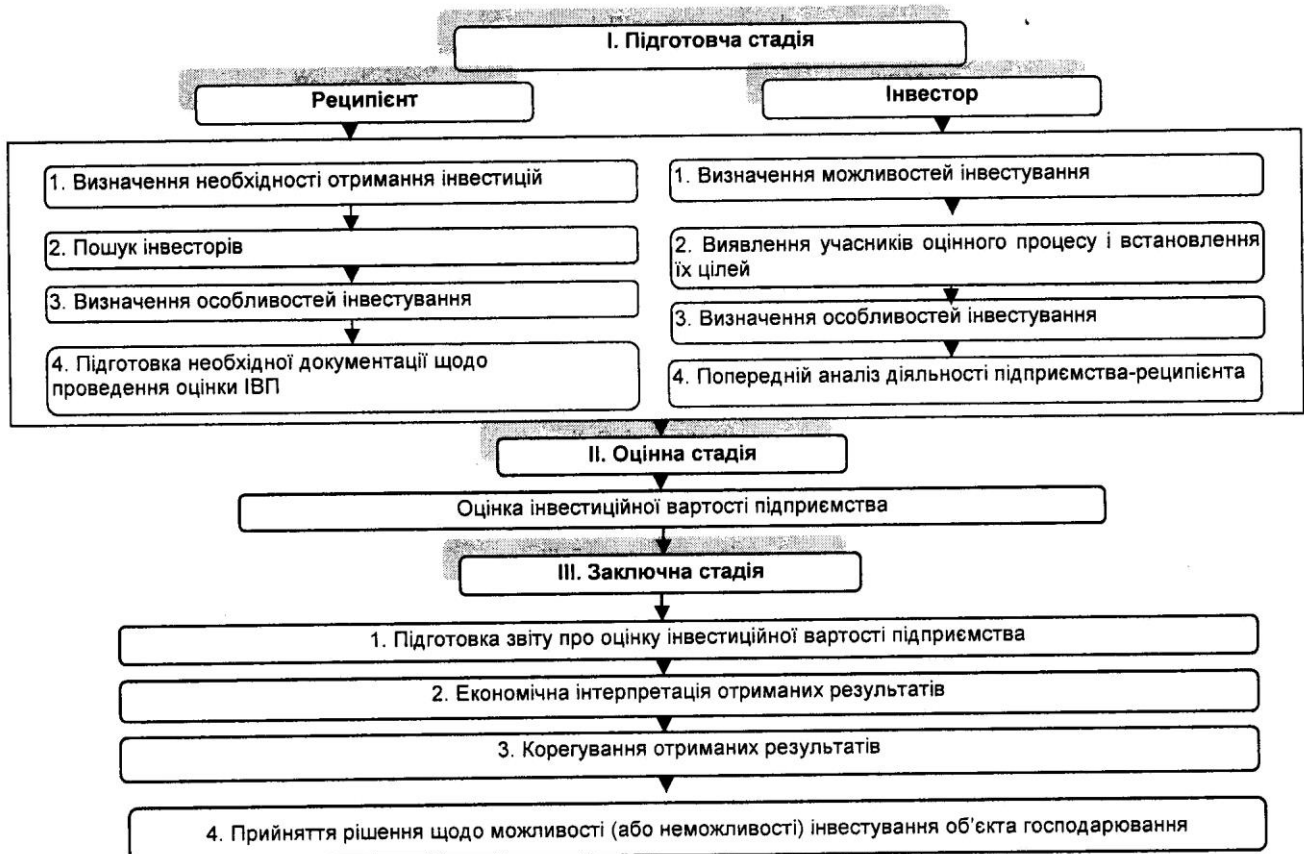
I. Підготовча стадія

Реципієнт

Інвестор

1. Визначення необхідності отримання інвестицій

2. Пошук інвесторів

3. Визначення особливостей інвестування

4. Підготовка необхідної документації щодо проведення оцінки ІВП

1. Визначення можливостей інвестування

2. Виявлення учасників оцінного процесу і встановлення їх цілей

3. Визначення особливостей інвестування

4. Попередній аналіз діяльності підприємства-реципієнта

II. Оцінна стадія

Оцінка інвестиційної вартості підприємства

III. Заключна стадія

1. Підготовка звіту про оцінку інвестиційної вартості підприємства

2. Економічна інтерпретація отриманих результатів

3. Корегування отриманих результатів

4. Прийняття рішення щодо можливості (або неможливості) інвестування об'єкта господарювання